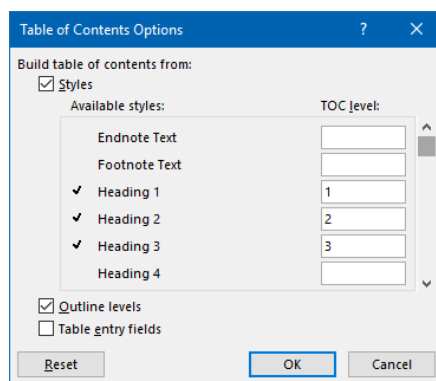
Table of Contents Options ? ✕

Build table of contents from:

Styles

Available styles: TOC level:

| | | |
|---|---|---|
| | Endnote Text | |
| | Footnote Text | |
| ✔ | Heading 1 | 1 |
| ✔ | Heading 2 | 2 |
| ✔ | Heading 3 | 3 |
| | Heading 4 | |

Outline levels

Table entry fields

Reset OK Cancel